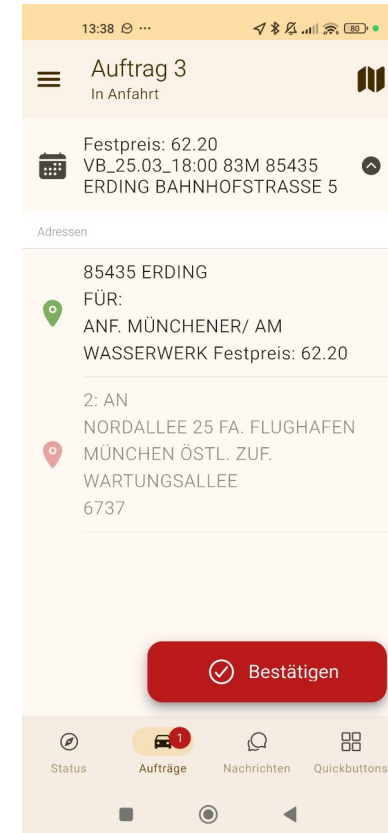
13:38 ⊘ ···
80

Auftrag 3
In Anfahrt

Festpreis: 62.20
VB_25.03_18:00 83M 85435
ERDING BAHNHOFSTRASSE 5

Adressen

85435 ERDING
FÜR:
ANF. MÜNCHENER/ AM WASSERWERK Festpreis: 62.20

2: AN
NORDALLEE 25 FA. FLUGHAFEN MÜNCHEN ÖSTL. ZUF. WARTUNGSALLEE
6737

Bestätigen

Status
1
Aufträge
Nachrichten
Quickbuttons